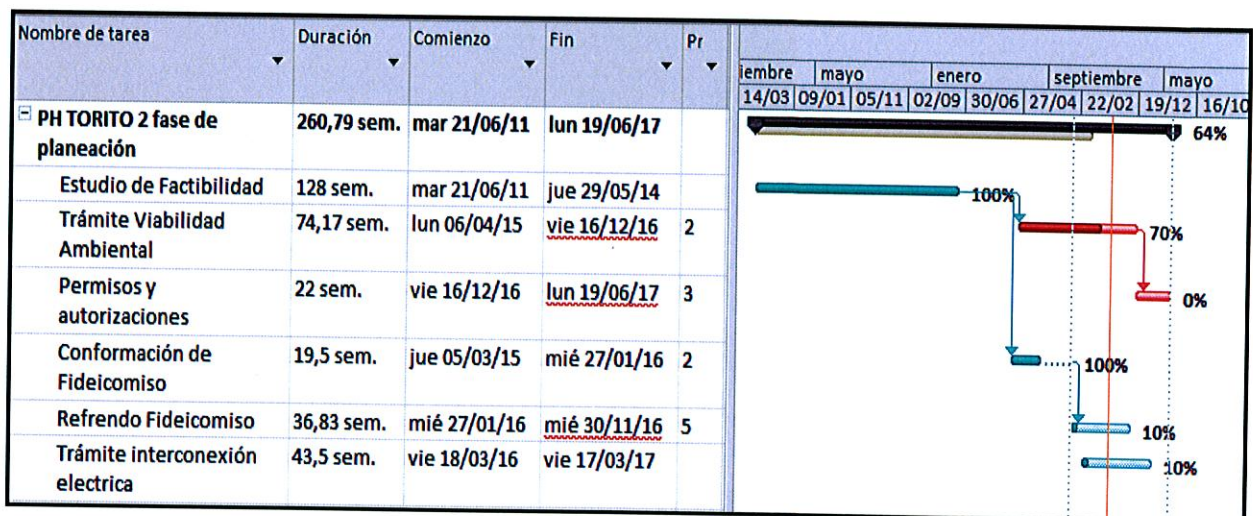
| Nombre de tarea | Duración | Comienzo | Fin | Pr |
|---|---|---|---|---|
| PH TORITO 2 fase de planeación | 260,79 sem. | mar 21/06/11 | lun 19/06/17 | |
| Estudio de Factibilidad | 128 sem. | mar 21/06/11 | jue 29/05/14 | |
| Trámite Viabilidad Ambiental | 74,17 sem. | lun 06/04/15 | vie 16/12/16 | 2 |
| Permisos y autorizaciones | 22 sem. | vie 16/12/16 | lun 19/06/17 | 3 |
| Conformación de Fideicomiso | 19,5 sem. | jue 05/03/15 | mié 27/01/16 | 2 |
| Refrendo Fideicomiso | 36,83 sem. | mié 27/01/16 | mié 30/11/16 | 5 |
| Trámite interconexión electrica | 43,5 sem. | vie 18/03/16 | vie 17/03/17 | |

iembre | mayo | enero | septiembre | mayo
14/03 | 09/01 | 05/11 | 02/09 | 30/06 | 27/04 | 22/02 | 19/12 | 16/10

64%
100%
70%
0%
100%
10%
10%